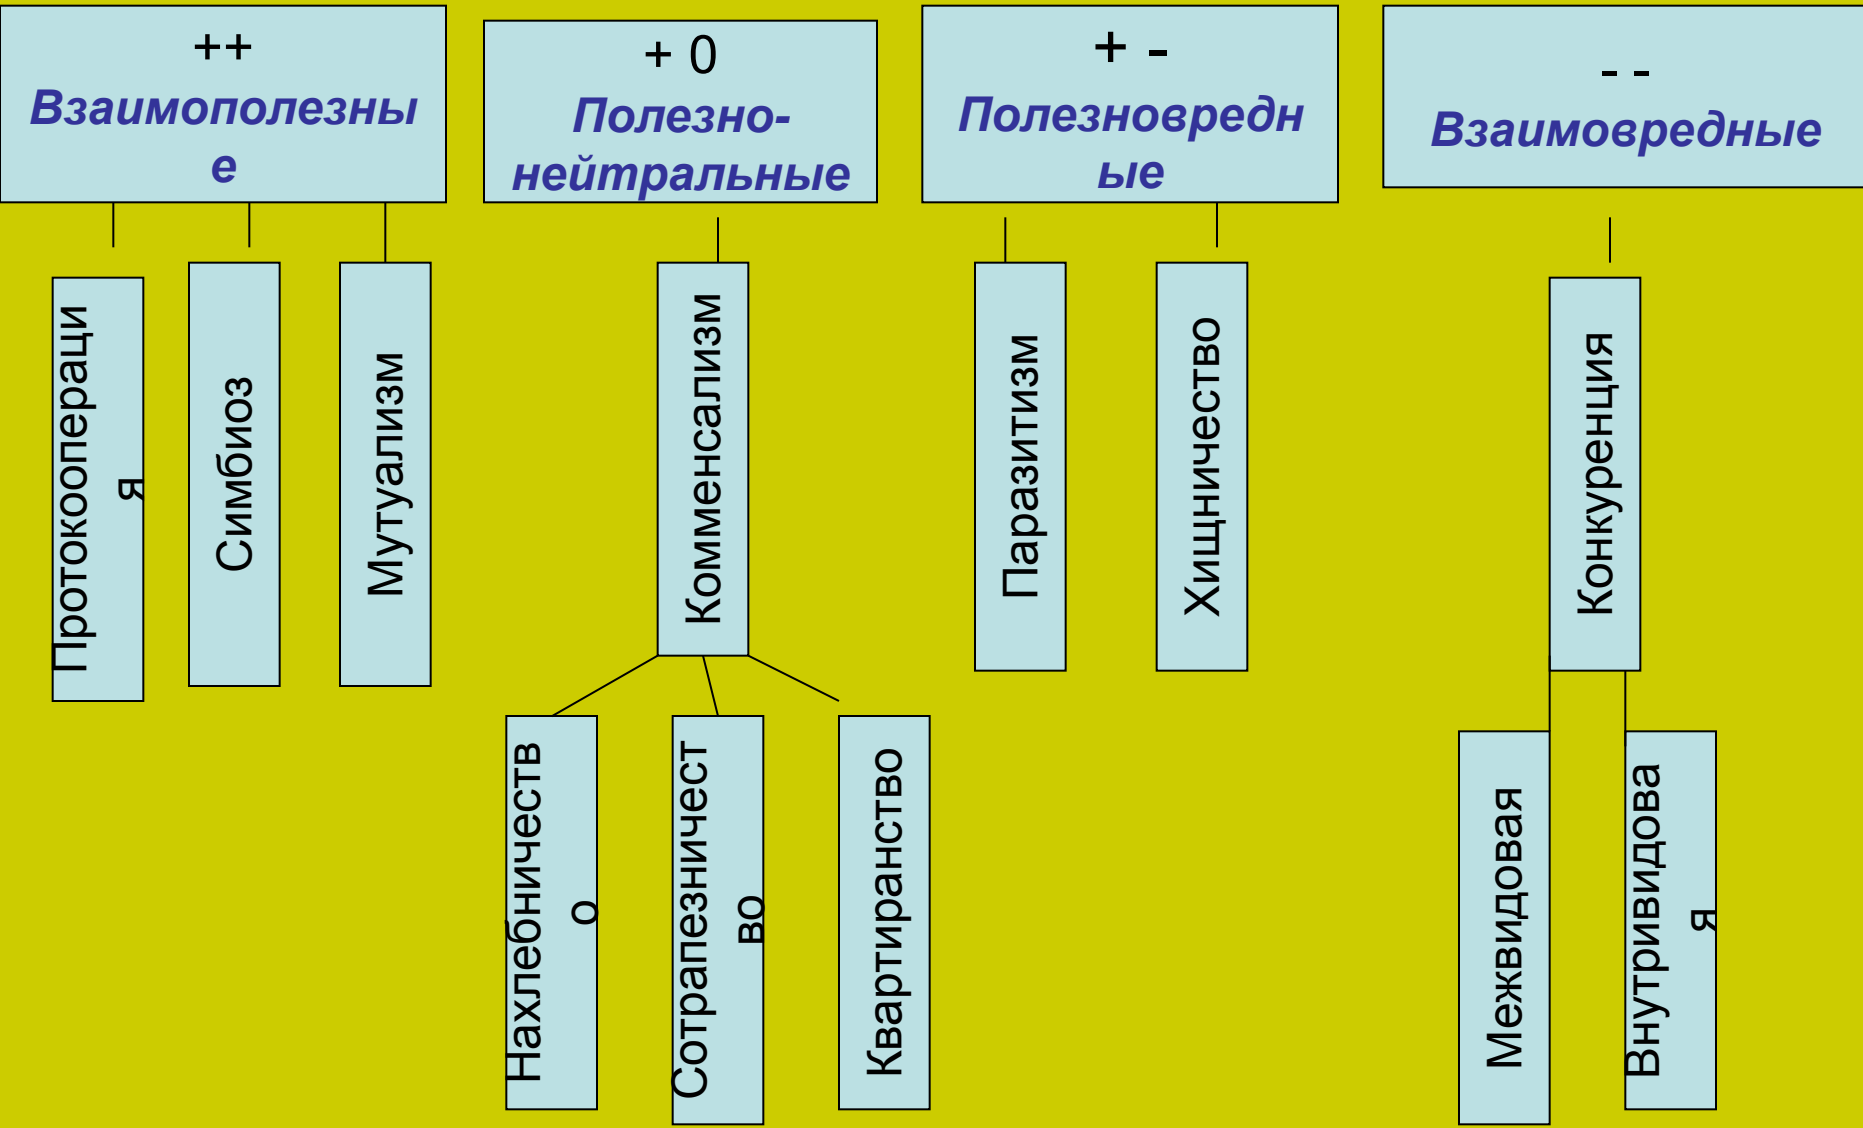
++
Взаимополезные

+ 0
Полезно-нейтральные

+ -
Полезновредные

- -
Взаимовредные

Протокооперация

Симбиоз

Мутуализм

Комменсализм

Нахлебничество

Сотрапезничество

Квартиранство

Паразитизм

Хищничество

Конкуренция

Межвидовая

Внутривидовая